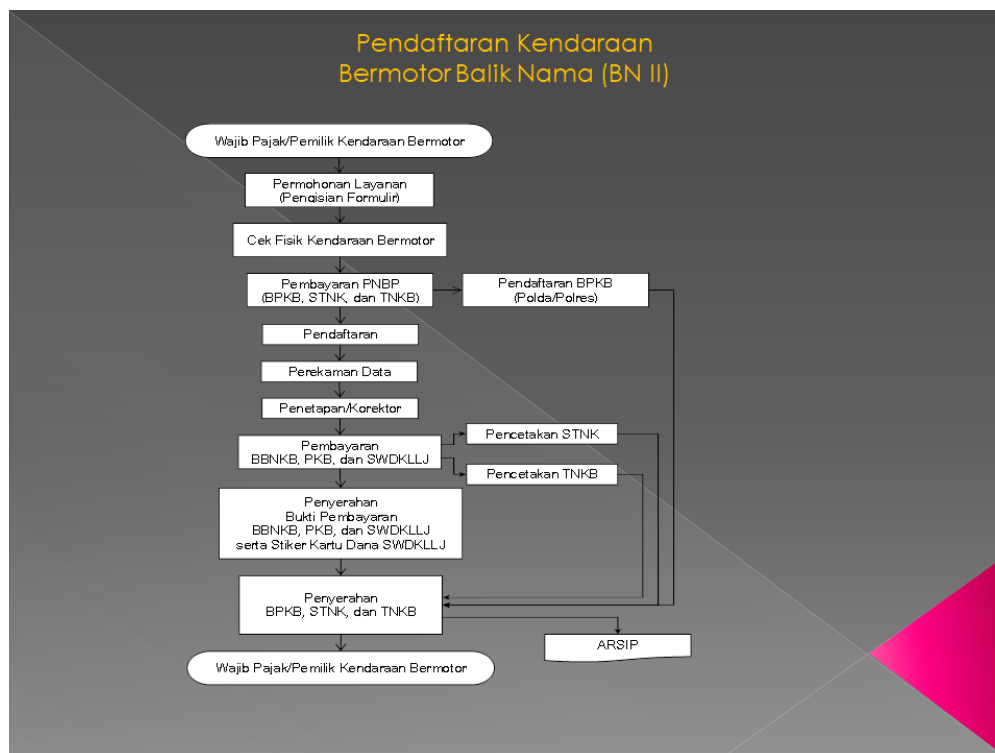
Pendaftaran Kendaraan
Bermotor Balik Nama (BN II)

Wajib Pajak/Pemilik Kendaraan Bermotor

Permohonan Layanan
(Pengisian Formulir)

Cek Fisik Kendaraan Bermotor

Pembayaran PNBP
(BPKB, STNK, dan TNKB)

Pendaftaran BPKB
(Polda/Polres)

Pendaftaran

Perekaman Data

Penetapan/Korektor

Pembayaran
BBNKB, PKB, dan SWDKLLJ

Pencetakan STNK

Pencetakan TNKB

Penyerahan
Bukti Pembayaran
BBNKB, PKB, dan SWDKLLJ
serta Stiker Kartu Dana SWDKLLJ

Penyerahan
BPKB, STNK, dan TNKB

ARSIP

Wajib Pajak/Pemilik Kendaraan Bermotor